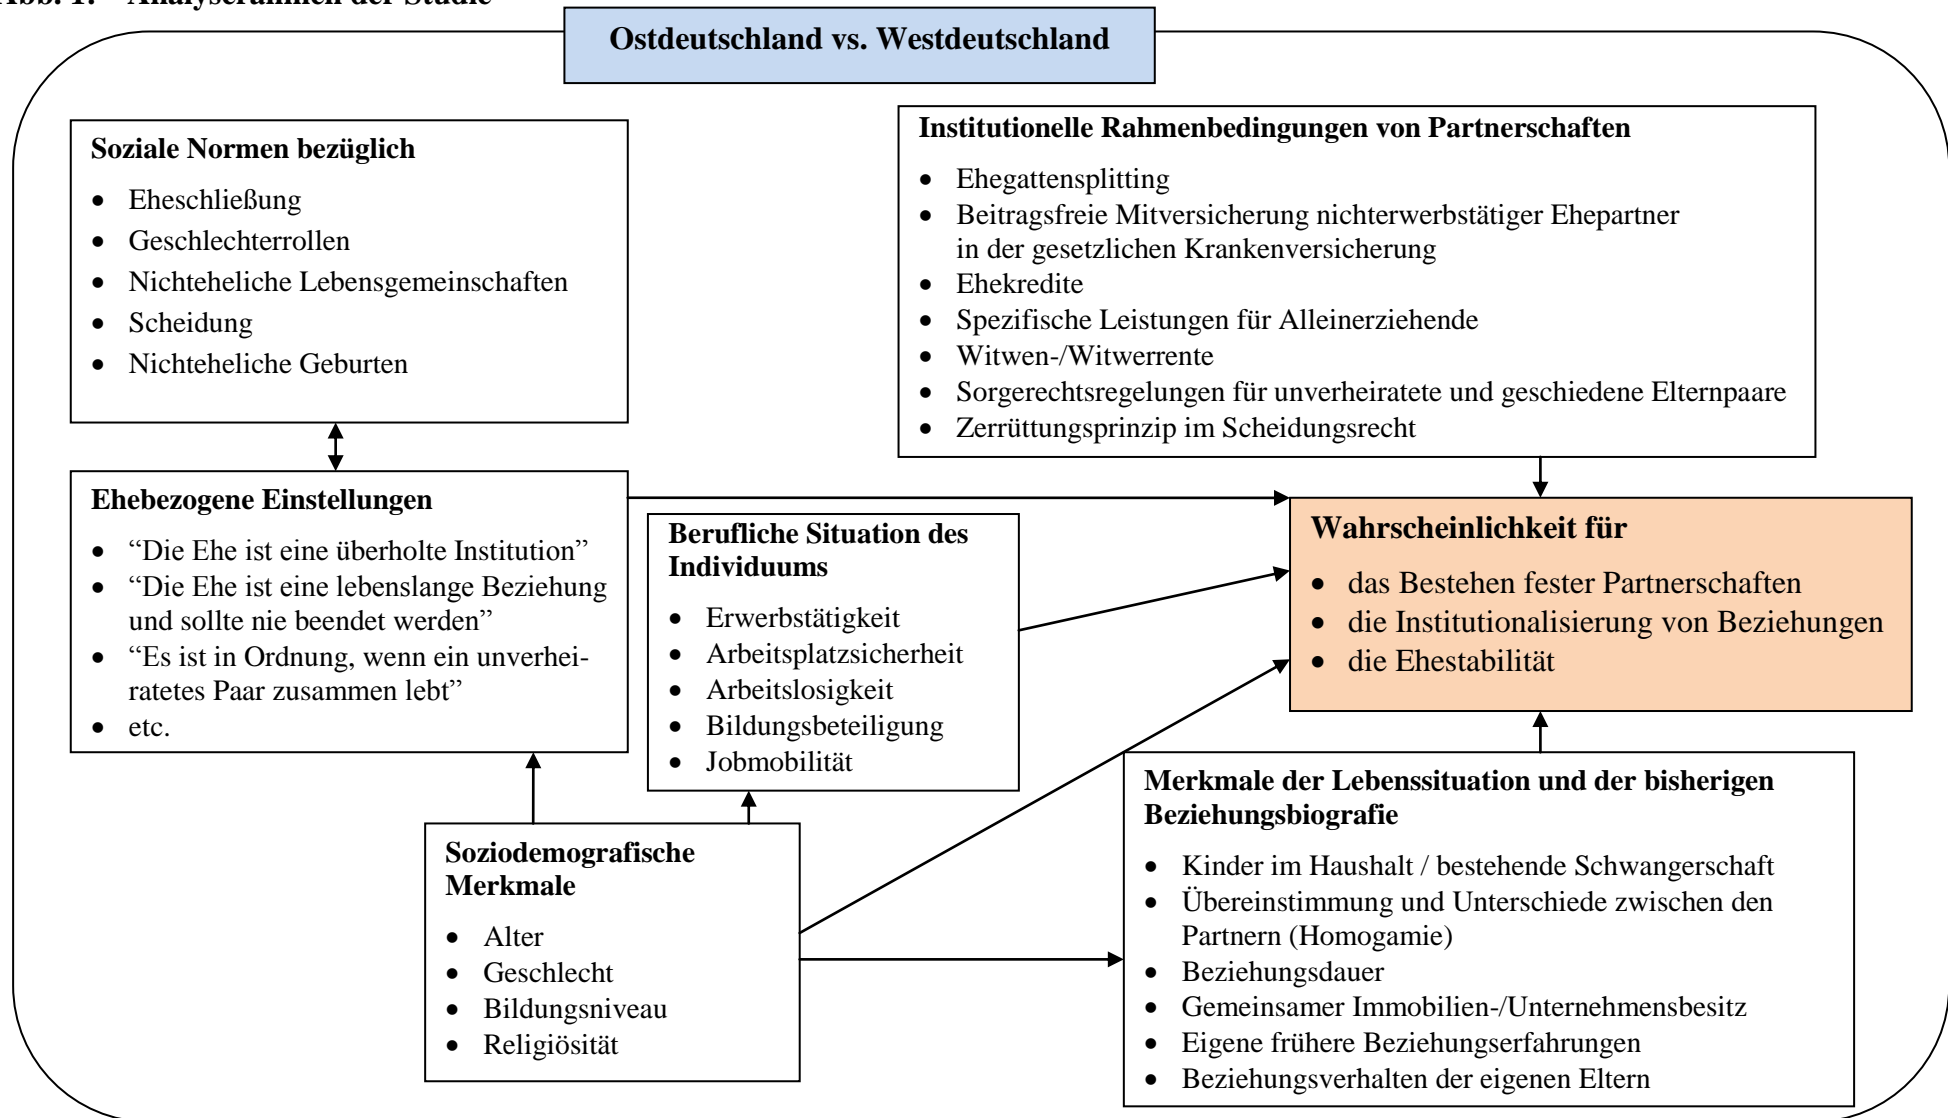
Abb. 1: Analyserahmen der Studie

Ostdeutschland vs. Westdeutschland

Soziale Normen bezüglich
- Eheschließung
- Geschlechterrollen
- Nichteheliche Lebensgemeinschaften
- Scheidung
- Nichteheliche Geburten

Institutionelle Rahmenbedingungen von Partnerschaften
- Ehegattensplitting
- Beitragsfreie Mitversicherung nichterwerbstätiger Ehepartner in der gesetzlichen Krankenversicherung
- Ehekredite
- Spezifische Leistungen für Alleinerziehende
- Witwen-/Witwerrente
- Sorgerechtsregelungen für unverheiratete und geschiedene Elternpaare
- Zerrüttungsprinzip im Scheidungsrecht

Ehebezogene Einstellungen
- "Die Ehe ist eine überholte Institution"
- "Die Ehe ist eine lebenslange Beziehung und sollte nie beendet werden"
- "Es ist in Ordnung, wenn ein unverheiratetes Paar zusammen lebt"
- etc.

Berufliche Situation des Individuums
- Erwerbstätigkeit
- Arbeitsplatzsicherheit
- Arbeitslosigkeit
- Bildungsbeteiligung
- Jobmobilität

Wahrscheinlichkeit für
- das Bestehen fester Partnerschaften
- die Institutionalisierung von Beziehungen
- die Ehestabilität

Soziodemografische Merkmale
- Alter
- Geschlecht
- Bildungsniveau
- Religiösität

Merkmale der Lebenssituation und der bisherigen Beziehungsbiografie
- Kinder im Haushalt / bestehende Schwangerschaft
- Übereinstimmung und Unterschiede zwischen den Partnern (Homogamie)
- Beziehungsdauer
- Gemeinsamer Immobilien-/Unternehmensbesitz
- Eigene frühere Beziehungserfahrungen
- Beziehungsverhalten der eigenen Eltern